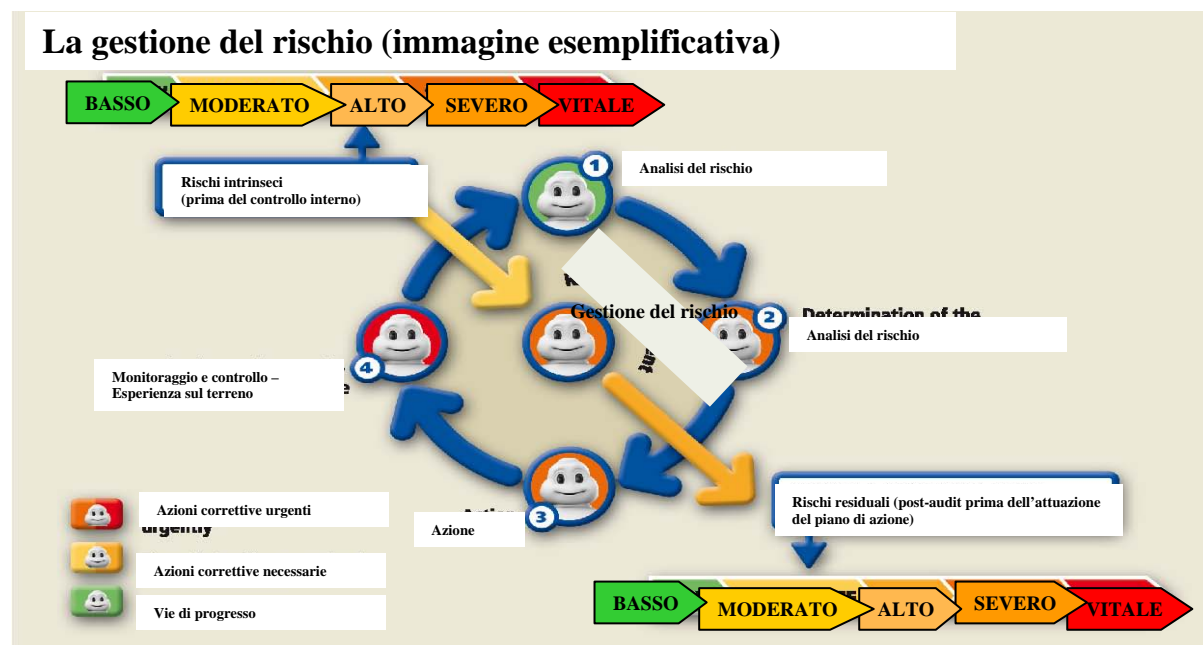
La gestione del rischio (immagine esemplificativa)

BASSO MODERATO ALTO SEVERO VITALE

Rischi intrinseci
(prima del controllo interno)

1 Analisi del rischio

Gestione del rischio

Determination of the

2 Analisi del rischio

Monitoraggio e controllo –
Esperienza sul terreno

4

3 Azione

Rischi residuali (post-audit prima dell'attuazione del piano di azione)

Azioni correttive urgenti

Azioni correttive necessarie

Vie di progresso

BASSO MODERATO ALTO SEVERO VITALE